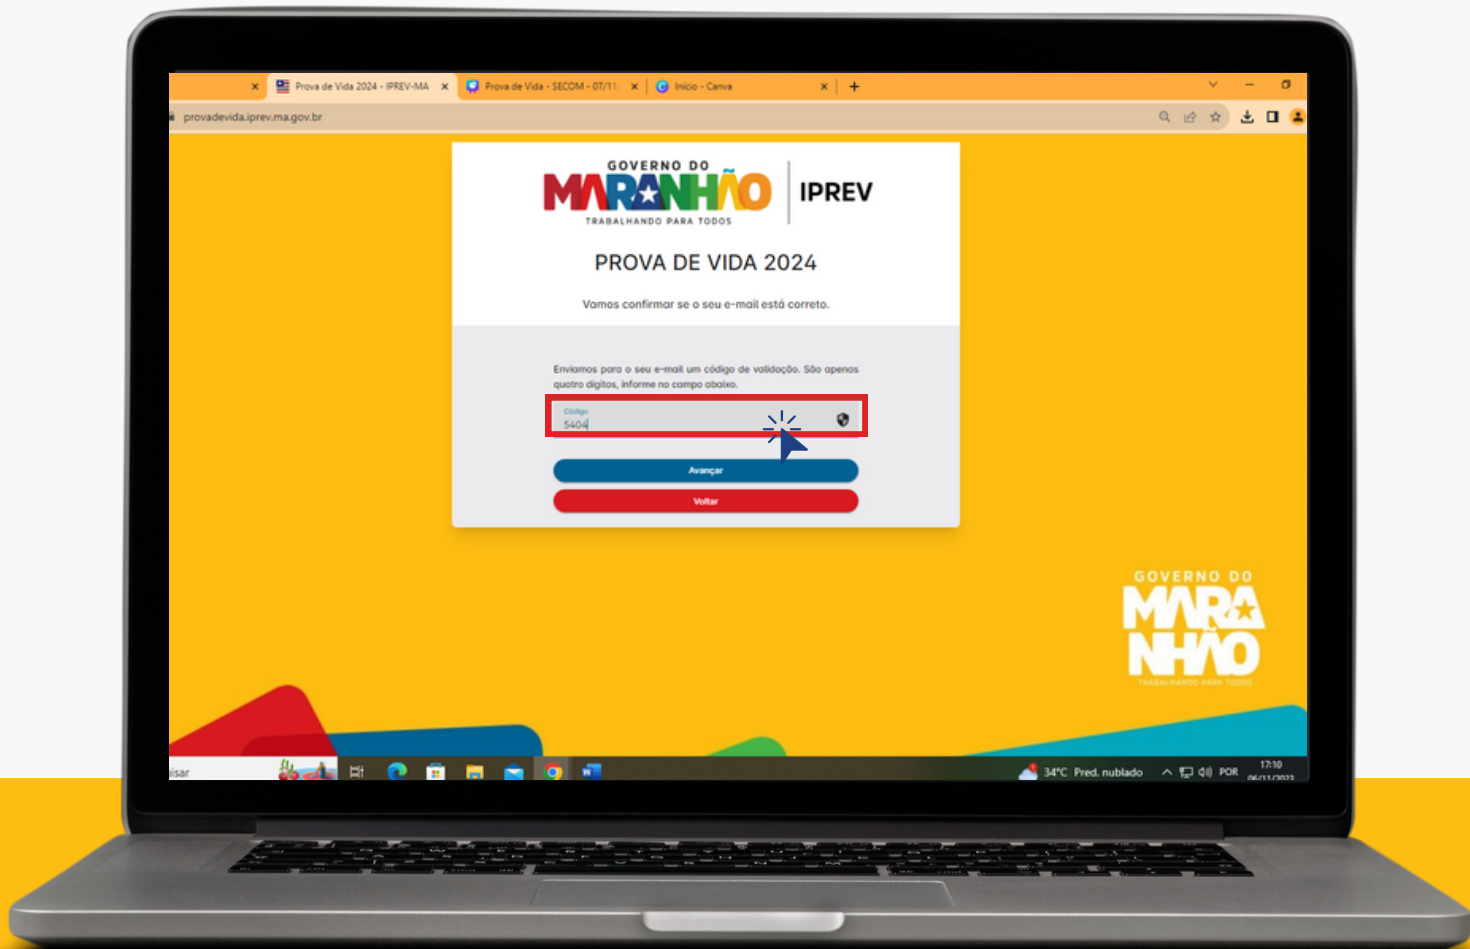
Prova de Vida 2024 - IPREV-MA ×
Prova de Vida - SECOM - 07/11 ×
Início - Canva ×
+

provadevida.iprev.ma.gov.br

GOVERNO DO
MARANHÃO
TRABALHANDO PARA TODOS
IPREV

PROVA DE VIDA 2024

Vamos confirmar se o seu e-mail está correto.

Enviamos para o seu e-mail um código de validação. São apenas quatro digitos, informe no campo abaixo.

Código
5404

Avançar

Voltar

GOVERNO DO
MARA
NHÃO
TRABALHANDO PARA TODOS

isar

34°C Pred. nublado
POR
17:10
06/11/2023